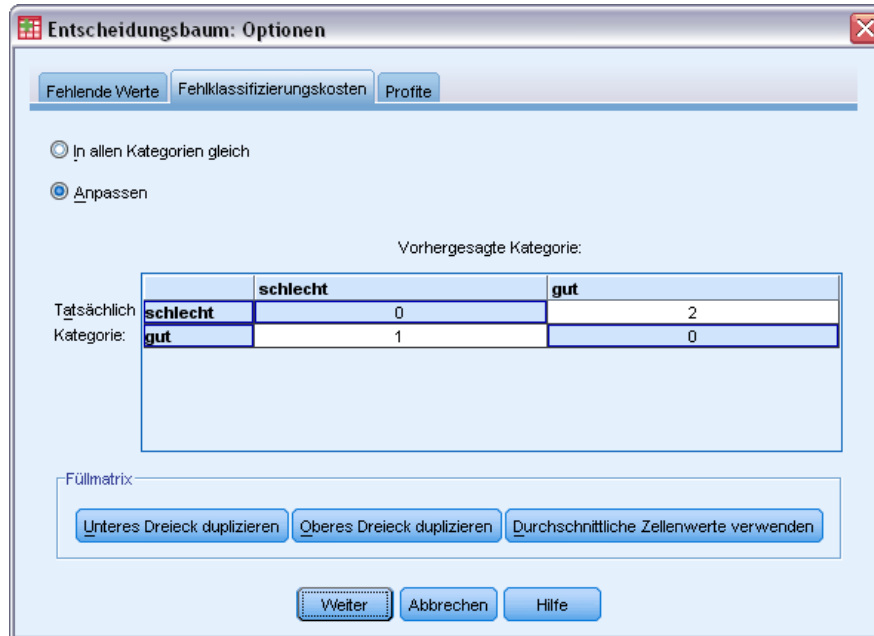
Entscheidungsbaum: Optionen

Fehlende Werte | Fehlklassifizierungskosten | Profite

In allen Kategorien gleich

Anpassen

Vorhergesagte Kategorie:

Tatsächlich Kategorie:

| | schlecht | gut |
|---|---|---|
| schlecht | 0 | 2 |
| gut | 1 | 0 |

Füllmatrix

Unteres Dreieck duplizieren | Oberes Dreieck duplizieren | Durchschnittliche Zellenwerte verwenden

Weiter | Abbrechen | Hilfe